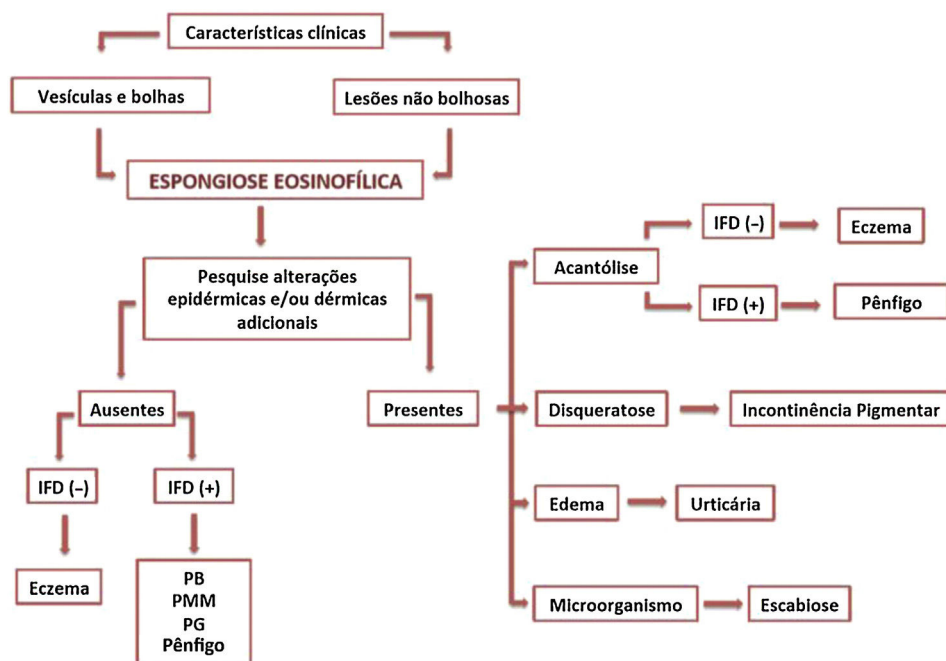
Características clínicas

Vesículas e bolhas

Lesões não bolhosas

ESPONGIOSE EOSINOFÍLICA

Pesquise alterações epidérmicas e/ou dérmicas adicionais

Ausentes

Presentes

IFD (–)

IFD (+)

Eczema

PB
PMM
PG
Pênfigo

Acantólise

IFD (–)

Eczema

IFD (+)

Pênfigo

Disqueratose

Incontinência Pigmentar

Edema

Urticária

Microorganismo

Escabiose